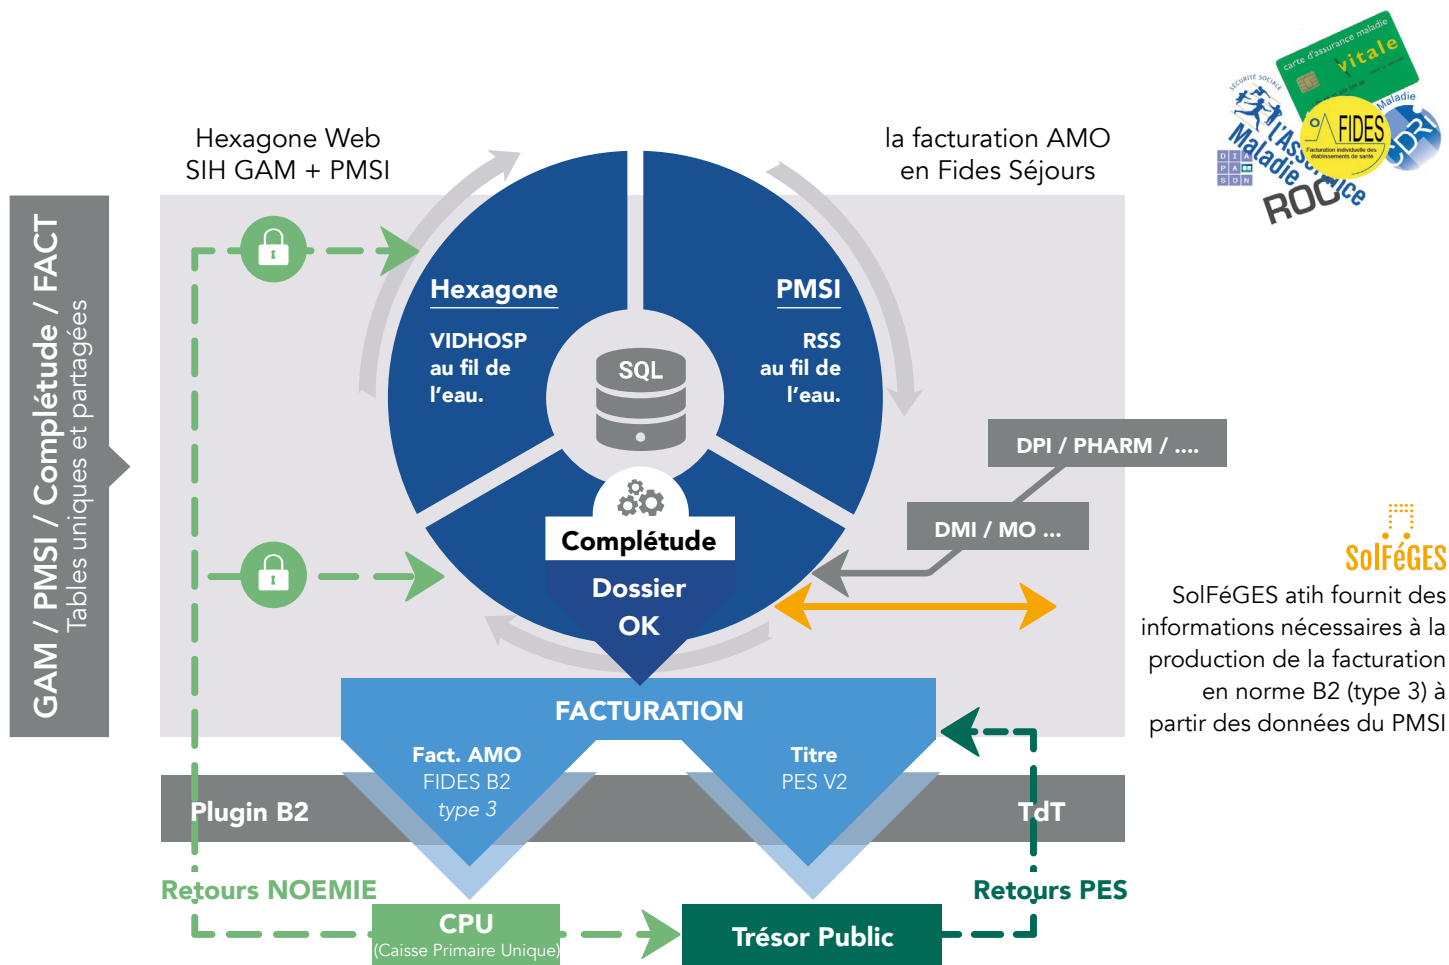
Hexagone Web
SIH GAM + PMSI

la facturation AMO
en Fides Séjours

carte d'assurance maladie
vitale

SÉCURITÉ SOCIALE
l'Assurance Maladie

FIDES
Facturation individuelle des établissements de santé

Maladie

CDR

DIAPASON

ROC

GAM / PMSI / Complétude / FACT
Tables uniques et partagées

Hexagone
VIDHOSP
au fil de
l'eau.

PMSI
RSS
au fil de
l'eau.

SQL

Complétude
Dossier
OK

DPI / PHARM / ....

DMI / MO ...

SolFéGES

SolFéGES atih fournit des informations nécessaires à la production de la facturation en norme B2 (type 3) à partir des données du PMSI

FACTURATION

Fact. AMO
FIDES B2
type 3

Titre
PES V2

Plugin B2

TdT

Retours NOEMIE

Retours PES

CPU
(Caisse Primaire Unique)

Trésor Public